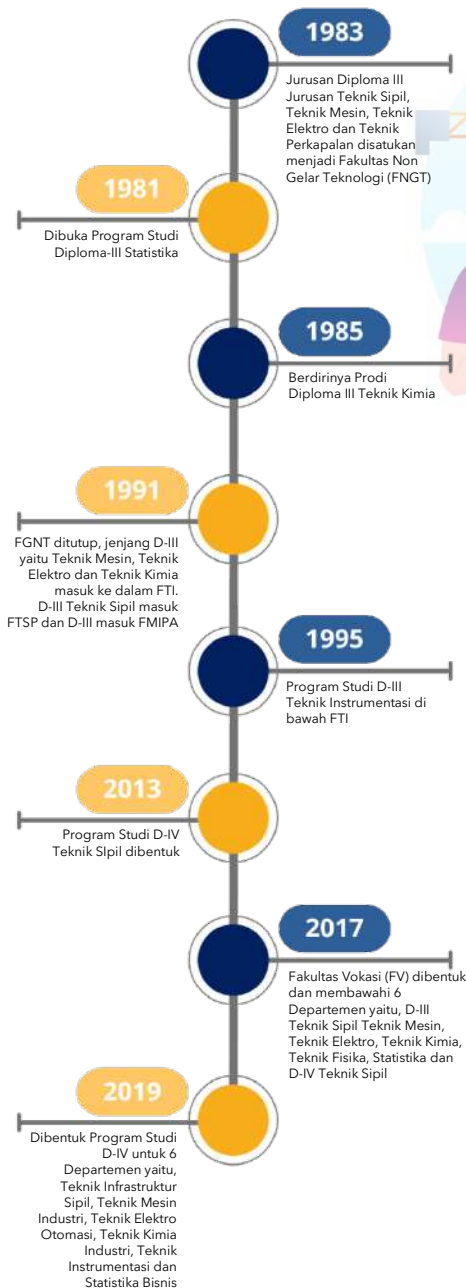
1983

Jurusan Diploma III Jurusan Teknik Sipil, Teknik Mesin, Teknik Elektro dan Teknik Perkapalan disatukan menjadi Fakultas Non Gelar Teknologi (FNGT)

1981

Dibuka Program Studi Diploma-III Statistika

1985

Berdirinya Prodi Diploma III Teknik Kimia

1991

FGNT ditutup, jenjang D-III yaitu Teknik Mesin, Teknik Elektro dan Teknik Kimia masuk ke dalam FTI. D-III Teknik Sipil masuk FTSP dan D-III masuk FMIPA

1995

Program Studi D-III Teknik Instrumentasi di bawah FTI

2013

Program Studi D-IV Teknik SIpil dibentuk

2017

Fakultas Vokasi (FV) dibentuk dan membawahi 6 Departemen yaitu, D-III Teknik Sipil Teknik Mesin, Teknik Elektro, Teknik Kimia, Teknik Fisika, Statistika dan D-IV Teknik Sipil

2019

Dibentuk Program Studi D-IV untuk 6 Departemen yaitu, Teknik Infrastruktur Sipil, Teknik Mesin Industri, Teknik Elektro Otomasi, Teknik Kimia Industri, Teknik Instrumentasi dan Statistika Bisnis